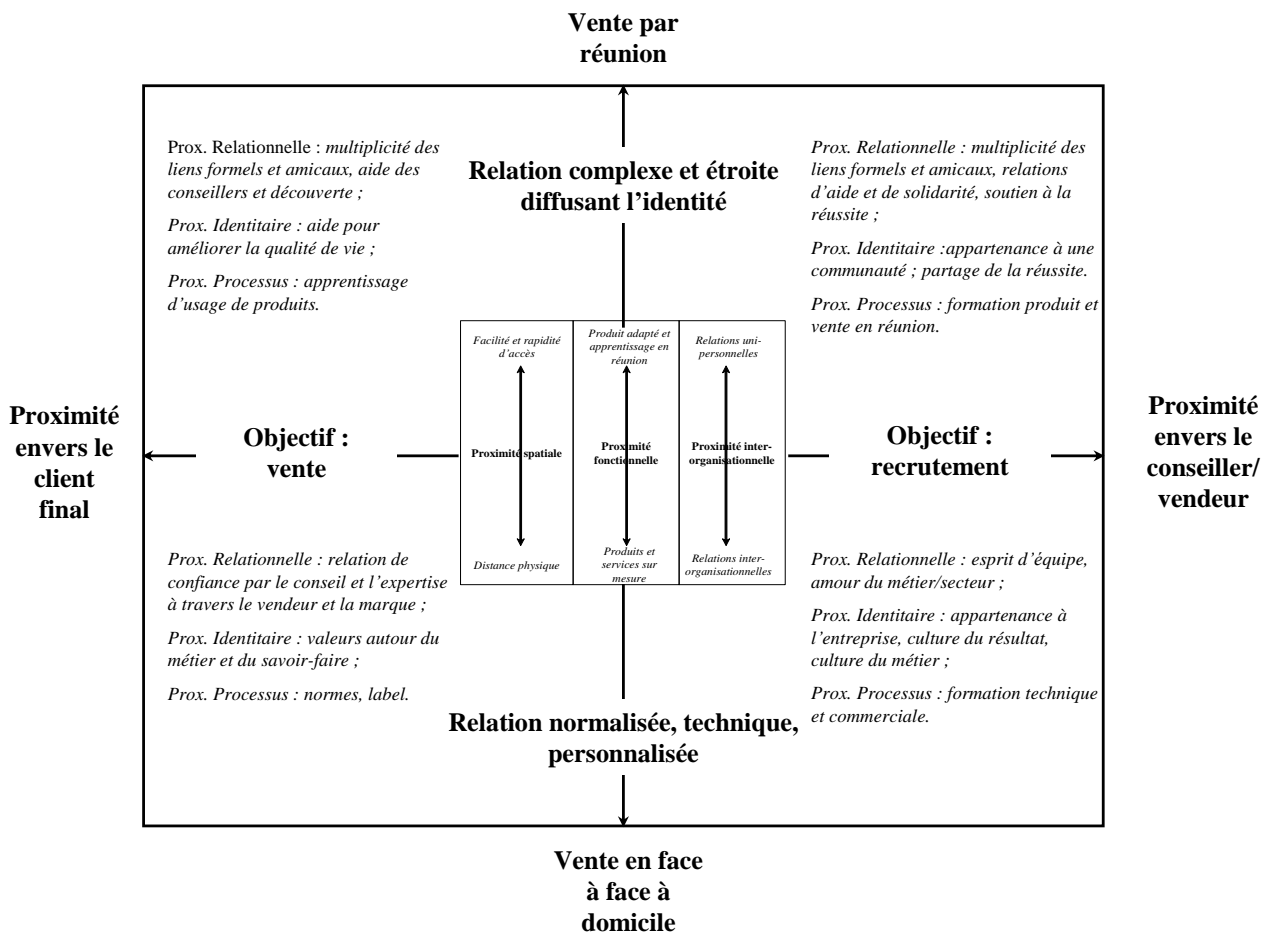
Vente par réunion

Prox. Relationnelle : multiplicité des liens formels et amicaux, aide des conseillers et découverte ;

Prox. Identitaire : aide pour améliorer la qualité de vie ;

Prox. Processus : apprentissage d'usage de produits.

Relation complexe et étroite diffusant l'identité

Prox. Relationnelle : multiplicité des liens formels et amicaux, relations d'aide et de solidarité, soutien à la réussite ;

Prox. Identitaire :appartenance à une communauté ; partage de la réussite.

Prox. Processus : formation produit et vente en réunion.

Proximité envers le client final

Objectif : vente

Facilité et rapidité d'accès

Proximité spatiale

Distance physique

Produit adapté et apprentissage en réunion

Proximité fonctionnelle

Produits et services sur mesure

Relations uni-personnelles

Proximité inter-organisationnelle

Relations inter-organisationnelles

Objectif : recrutement

Proximité envers le conseiller/ vendeur

Prox. Relationnelle : relation de confiance par le conseil et l'expertise à travers le vendeur et la marque ;

Prox. Identitaire : valeurs autour du métier et du savoir-faire ;

Prox. Processus : normes, label.

Relation normalisée, technique, personnalisée

Prox. Relationnelle : esprit d'équipe, amour du métier/secteur ;

Prox. Identitaire : appartenance à l'entreprise, culture du résultat, culture du métier ;

Prox. Processus : formation technique et commerciale.

Vente en face à face à domicile